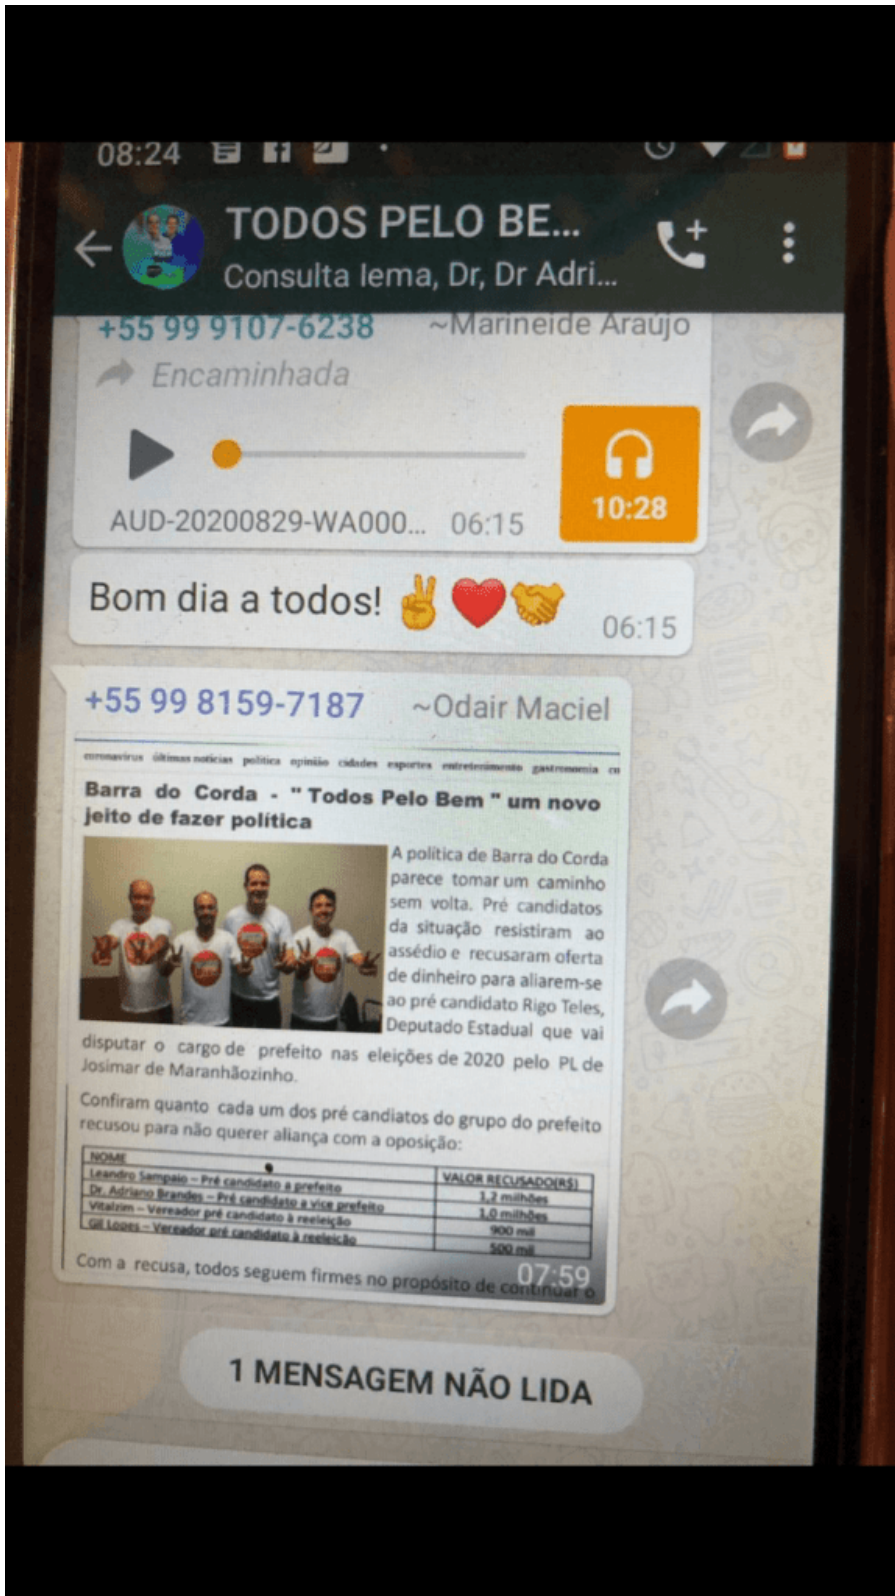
08:24

TODOS PELO BE...
Consulta Iema, Dr, Dr Adri...

+55 99 9107-6238 ~Marineide Araújo
Encaminhada

AUD-20200829-WA000... 06:15
10:28

Bom dia a todos! ✌️❤️🤝 06:15

+55 99 8159-7187 ~Odair Maciel

coronavírus últimas notícias política opinião cidades esportes entretenimento gastronomia

Barra do Corda - " Todos Pelo Bem " um novo jeito de fazer política

A política de Barra do Corda parece tomar um caminho sem volta. Pré candidatos da situação resistiram ao assédio e recusaram oferta de dinheiro para aliarem-se ao pré candidato Rigo Teles, Deputado Estadual que vai disputar o cargo de prefeito nas eleições de 2020 pelo PL de Josimar de Maranhãozinho.

Confiram quanto cada um dos pré candiatos do grupo do prefeito recusou para não querer aliança com a oposição:

| NOME | VALOR RECUSADO(R$) |
|---|---|
| Leandro Sampaio – Pré candidato a prefeito | 1,2 milhões |
| Dr. Adriano Brandes – Pré candidato a vice prefeito | 1,0 milhões |
| Vitalzim – Vereador pré candidato à reeleição | 900 mil |
| Gil Lopes – Vereador pré candidato à reeleição | 500 mil |

Com a recusa, todos seguem firmes no propósito de continuar o
07:59

1 MENSAGEM NÃO LIDA